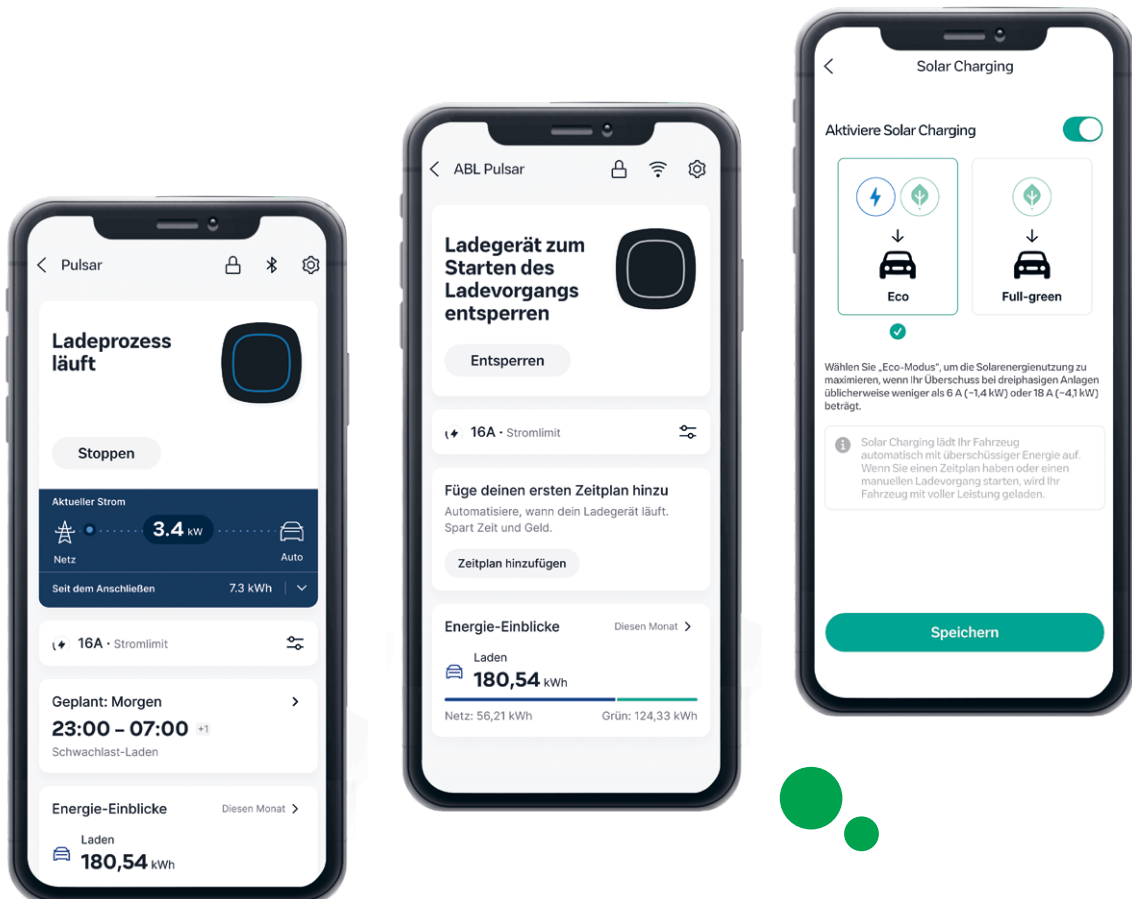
Pulsar

Ladeprozess läuft

Stoppen

Aktueller Strom

Netz

3.4 kW

Auto

Seit dem Anschließen 7.3 kWh

16A · Stromlimit

Geplant: Morgen

23:00 – 07:00 +1

Schwachlast-Laden

Energie-Einblicke Diesen Monat

Laden

180,54 kWh

ABL Pulsar

Ladegerät zum Starten des Ladevorgangs entsperren

Entsperren

16A · Stromlimit

Füge deinen ersten Zeitplan hinzu

Automatisiere, wann dein Ladegerät läuft. Spart Zeit und Geld.

Zeitplan hinzufügen

Energie-Einblicke Diesen Monat

Laden

180,54 kWh

Netz: 56,21 kWh Grün: 124,33 kWh

Solar Charging

Aktiviere Solar Charging

Eco

Full-green

Wählen Sie „Eco-Modus", um die Solarenergienutzung zu maximieren, wenn Ihr Überschuss bei dreiphasigen Anlagen üblicherweise weniger als 6 A (~1,4 kW) oder 18 A (~4,1 kW) beträgt.

Solar Charging lädt Ihr Fahrzeug automatisch mit überschüssiger Energie auf. Wenn Sie einen Zeitplan haben oder einen manuellen Ladevorgang starten, wird Ihr Fahrzeug mit voller Leistung geladen.

Speichern